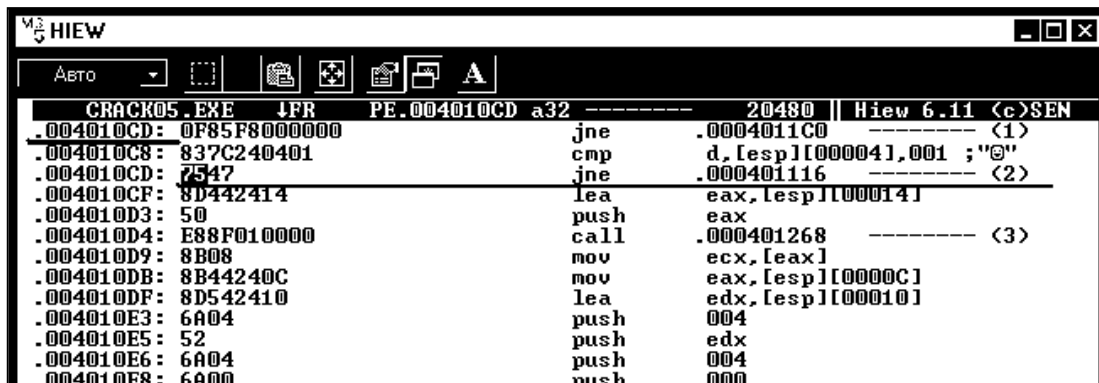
HIEW

Авто

| CRACK05.EXE ↓FR | PE.004010CD a32 -------- | 20480 | Hiew 6.11 (c)SEN |
|---|---|---|---|
| .004010CD: 0F85F8000000 | jne | .0004011C0 | -------- (1) |
| .004010C8: 837C240401 | cmp | d,[esp][00004],001 ;"☺" | |
| .004010CD: 7547 | jne | .000401116 | -------- (2) |
| .004010CF: 8D442414 | lea | eax,[esp][00014] | |
| .004010D3: 50 | push | eax | |
| .004010D4: E88F010000 | call | .000401268 | -------- (3) |
| .004010D9: 8B08 | mov | ecx,[eax] | |
| .004010DB: 8B44240C | mov | eax,[esp][0000C] | |
| .004010DF: 8D542410 | lea | edx,[esp][00010] | |
| .004010E3: 6A04 | push | 004 | |
| .004010E5: 52 | push | edx | |
| .004010E6: 6A04 | push | 004 | |
| .004010E8: 6A00 | push | 000 | |